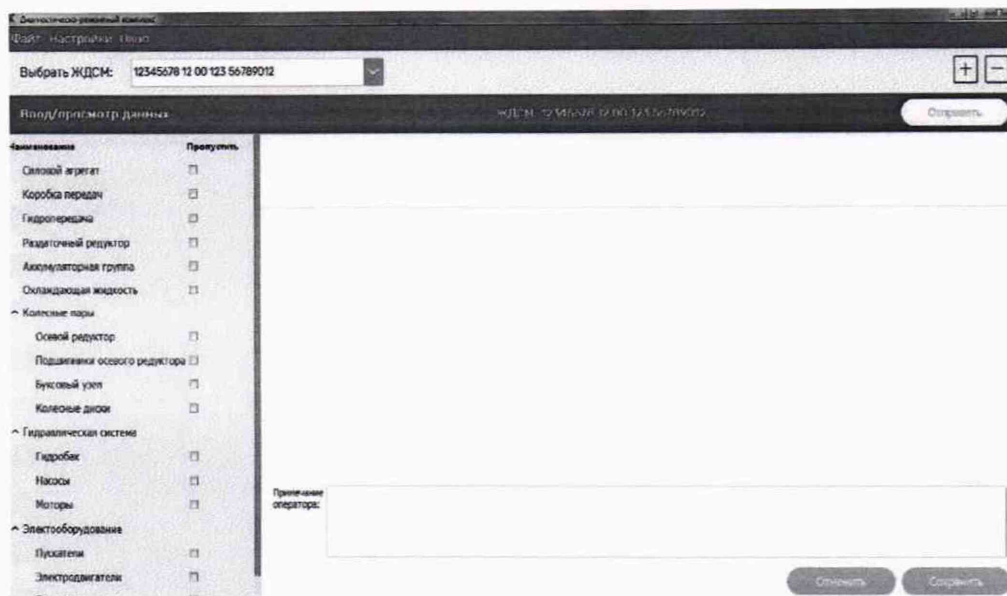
Диагностико-режимный комплекс

Файл Настройки Окно

Выбрать ЖДСМ: 12345678 12 00 123 56789012

+ −

Ввод/просмотр данных

ЖДСМ: 12345678 12 00 123 56789012

Сохранить

| Наименование | Пропустить |
|---|---|
| Силовой агрегат | ☐ |
| Коробка передач | ☐ |
| Гидропередача | ☐ |
| Раздаточный редуктор | ☐ |
| Аккумуляторная группа | ☐ |
| Охлаждающая жидкость | ☐ |
| ^ Колесные пары | |
| Осевой редуктор | ☐ |
| Подшипники осевого редуктора | ☐ |
| Буксовый узел | ☐ |
| Колесные диски | ☐ |
| ^ Гидравлическая система | |
| Гидробак | ☐ |
| Насосы | ☐ |
| Моторы | ☐ |
| ^ Электрооборудование | |
| Пускатели | ☐ |
| Электродвигатели | ☐ |

Примечание оператора:

Отменить

Сохранить